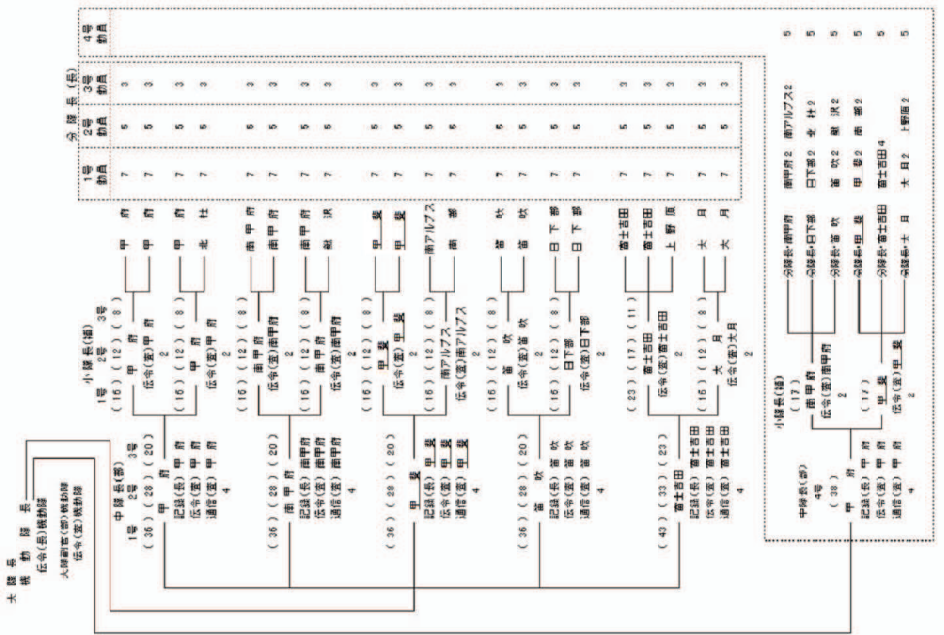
大隊長
機動部隊長
伝令(長)機動隊
大隊副官(警)機動隊
伝令(室)機動隊

中隊長(警)
1号 3号
(36)(28)(20)
甲府
記録(長) 甲府
伝令(室) 甲府
通信(室) 甲府
4

(36)(28)(20)
南甲府
記録(長) 南甲府
伝令(室) 南甲府
通信(室) 南甲府
4

(36)(28)(20)
甲斐
記録(長) 甲斐
伝令(室) 甲斐
通信(室) 甲斐
4

(36)(28)(20)
笛吹
記録(長) 笛吹
伝令(室) 笛吹
通信(室) 笛吹
4

(40)(33)(23)
富士吉田
記録(長) 富士吉田
伝令(室) 富士吉田
通信(室) 富士吉田
4

中隊長(警)
4号
(30)
甲府
記録(長) 甲府
伝令(室) 甲府
通信(室) 甲府
4

小隊長(補)
1号 2号 3号
(16)(12)(8)
甲府
伝令(室) 甲府
2
(16)(12)(8)
甲府
伝令(室) 甲府
2
(16)(12)(8)
南甲府
伝令(室) 南甲府
2
(16)(12)(8)
南甲府
伝令(室) 南甲府
2
(16)(12)(8)
甲斐
伝令(室) 甲斐
2
(16)(12)(8)
南アルプス
伝令(室) 南アルプス
2
(16)(12)(8)
笛吹
伝令(室) 笛吹
2
(16)(12)(8)
日下部
伝令(室) 日下部
2
(23)(17)(11)
富士吉田
伝令(室) 富士吉田
2
(16)(12)(8)
大月
伝令(室) 大月
2

小隊長(補)
(17)
南甲府
伝令(室) 南甲府
2
(17)
甲斐
伝令(室) 甲斐
2

甲府
甲府
甲府
北杜
南甲府
南甲府
韮崎
甲斐
甲斐
南アルプス
南部
笛吹
笛吹
日下部
日下部
富士吉田
富士吉田
上野原
大月
大月

分隊長(補) 南甲府
分隊長(補) 日下部
分隊長(補) 笛吹
分隊長(補) 甲斐
分隊長(補) 富士吉田
分隊長(補) 大月

南甲府 2 南アルプス 2
日下部 2 北杜 2
笛吹 2 韮崎 2
甲斐 2 南部 2
富士吉田 4
大月 2 上野原 2

分隊長(長)
| 1号動員 | 2号動員 | 3号動員 | 4号動員 |
|---|---|---|---|
| 7 | 5 | 3 | |
| 7 | 5 | 3 | |
| 7 | 5 | 3 | |
| 7 | 5 | 3 | |
| 7 | 5 | 3 | |
| 7 | 5 | 3 | |
| 7 | 5 | 3 | |
| 7 | 5 | 3 | |
| 7 | 5 | 3 | |
| 7 | 5 | 3 | |
| 7 | 5 | 3 | |
| 7 | 5 | 3 | |
| 7 | 5 | 3 | |
| 7 | 5 | 3 | |
| 7 | 5 | 3 | |
| 7 | 5 | 3 | |
| 7 | 5 | 3 | |
| 7 | 5 | 3 | |
| 7 | 5 | 3 | |
| 7 | 5 | 3 | |
| | | | 5 |
| | | | 5 |
| | | | 5 |
| | | | 5 |
| | | | 5 |
| | | | 5 |